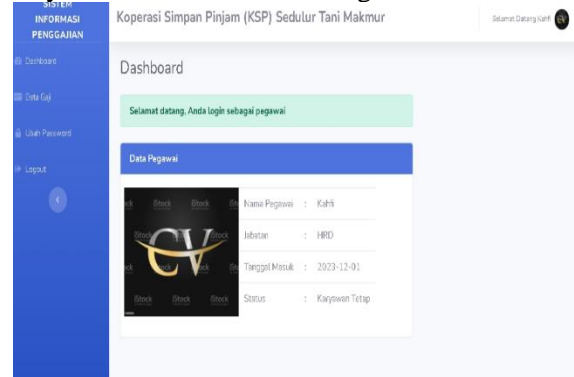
SISTEM INFORMASI PENGGAJIAN

Dashboard

Data Gaji

Ubah Password

Logout

Koperasi Simpan Pinjam (KSP) Sedulur Tani Makmur

Selamat Datang Kahfi

Dashboard

Selamat datang, Anda login sebagai pegawai

Data Pegawai

iStock iStock iStock iStock iStock iStock iStock iStock iStock iStock

CV

| Nama Pegawai | : | Kahfi |
|---|---|---|
| Jabatan | : | HRD |
| Tanggal Masuk | : | 2023-12-01 |
| Status | : | Karyawan Tetap |